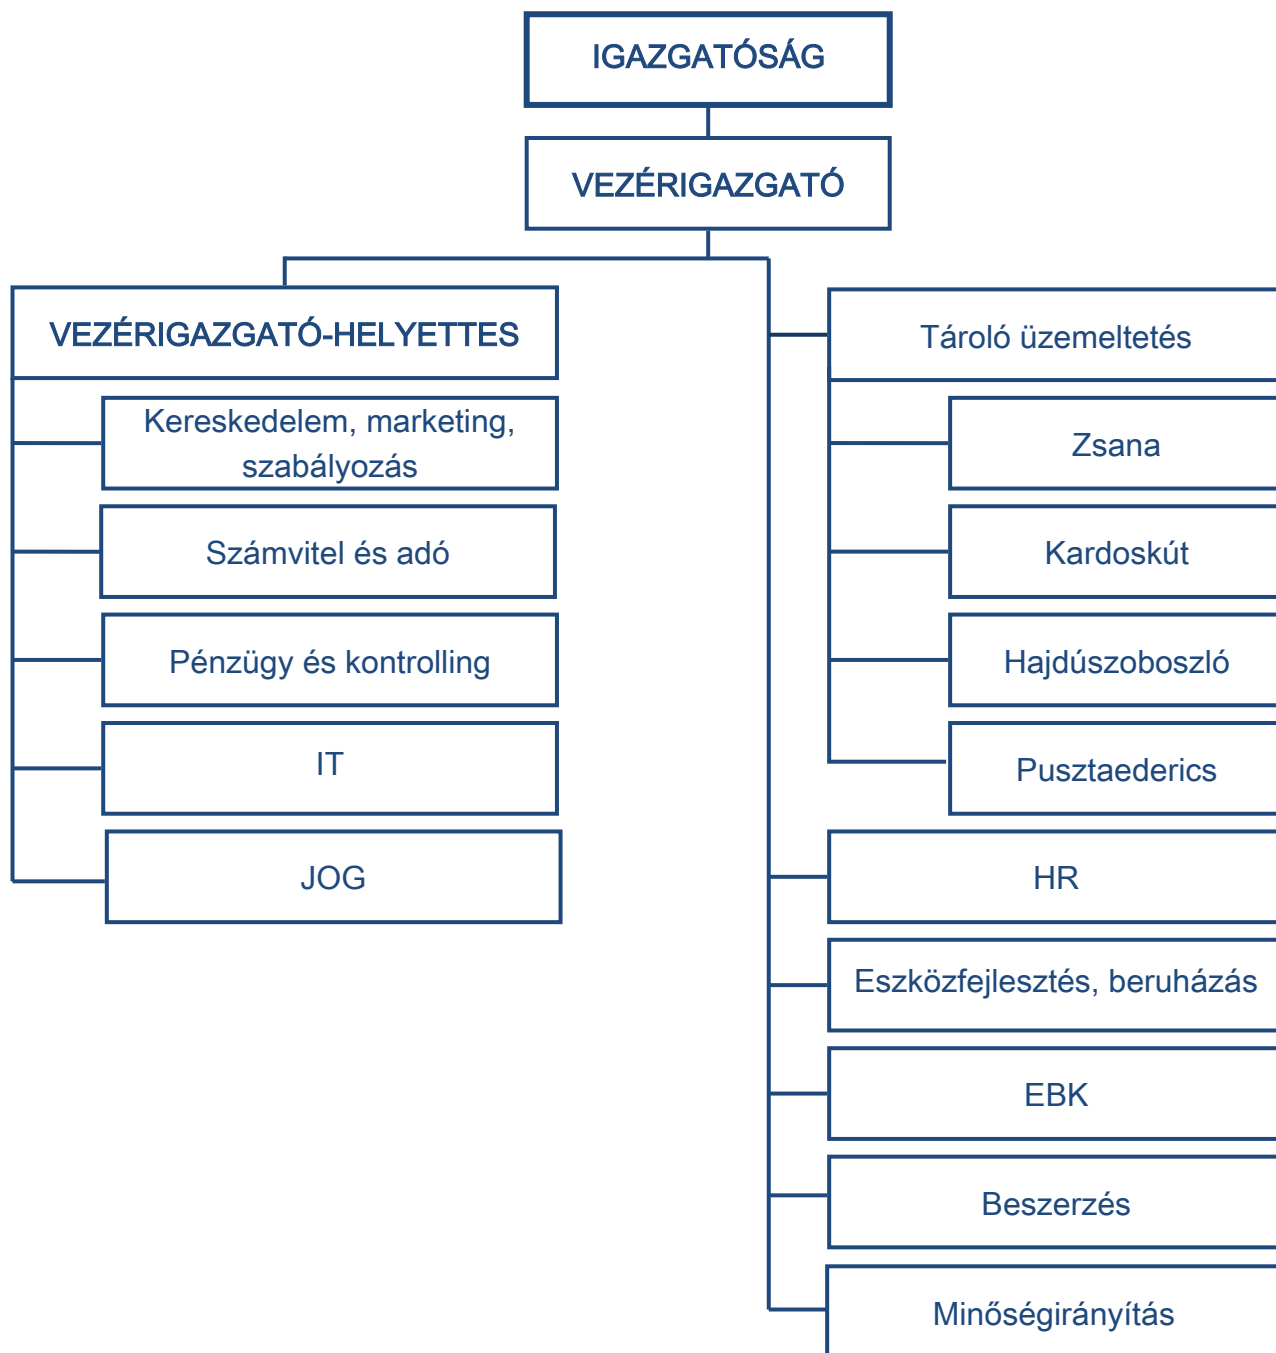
IGAZGATÓSÁG

VEZÉRIGAZGATÓ

VEZÉRIGAZGATÓ-HELYETTES

Kereskedelem, marketing, szabályozás

Számvitel és adó

Pénzügy és kontrolling

IT

JOG

Tároló üzemeltetés

Zsana

Kardoskút

Hajdúszoboszló

Pusztaederics

HR

Eszközfejlesztés, beruházás

EBK

Beszerzés

Minőségirányítás